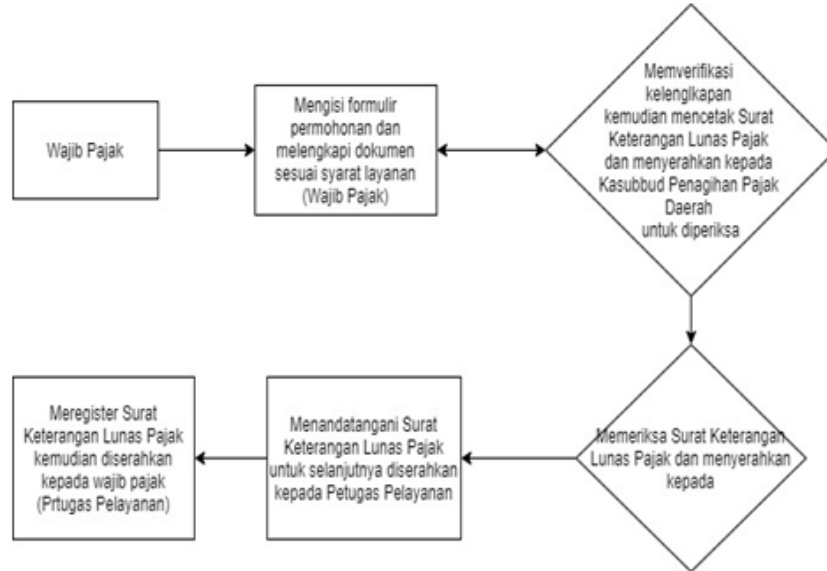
Wajib Pajak

Mengisi formulir permohonan dan melengkapi dokumen sesuai syarat layanan (Wajib Pajak)

Memverifikasi kelengkapan kemudian mencetak Surat Keterangan Lunas Pajak dan menyerahkan kepada Kasubbud Penagihan Pajak Daerah untuk diperiksa

Memeriksa Surat Keterangan Lunas Pajak dan menyerahkan kepada

Menandatangani Surat Keterangan Lunas Pajak untuk selanjutnya diserahkan kepada Petugas Pelayanan

Meregister Surat Keterangan Lunas Pajak kemudian diserahkan kepada wajib pajak (Prtugas Pelayanan)